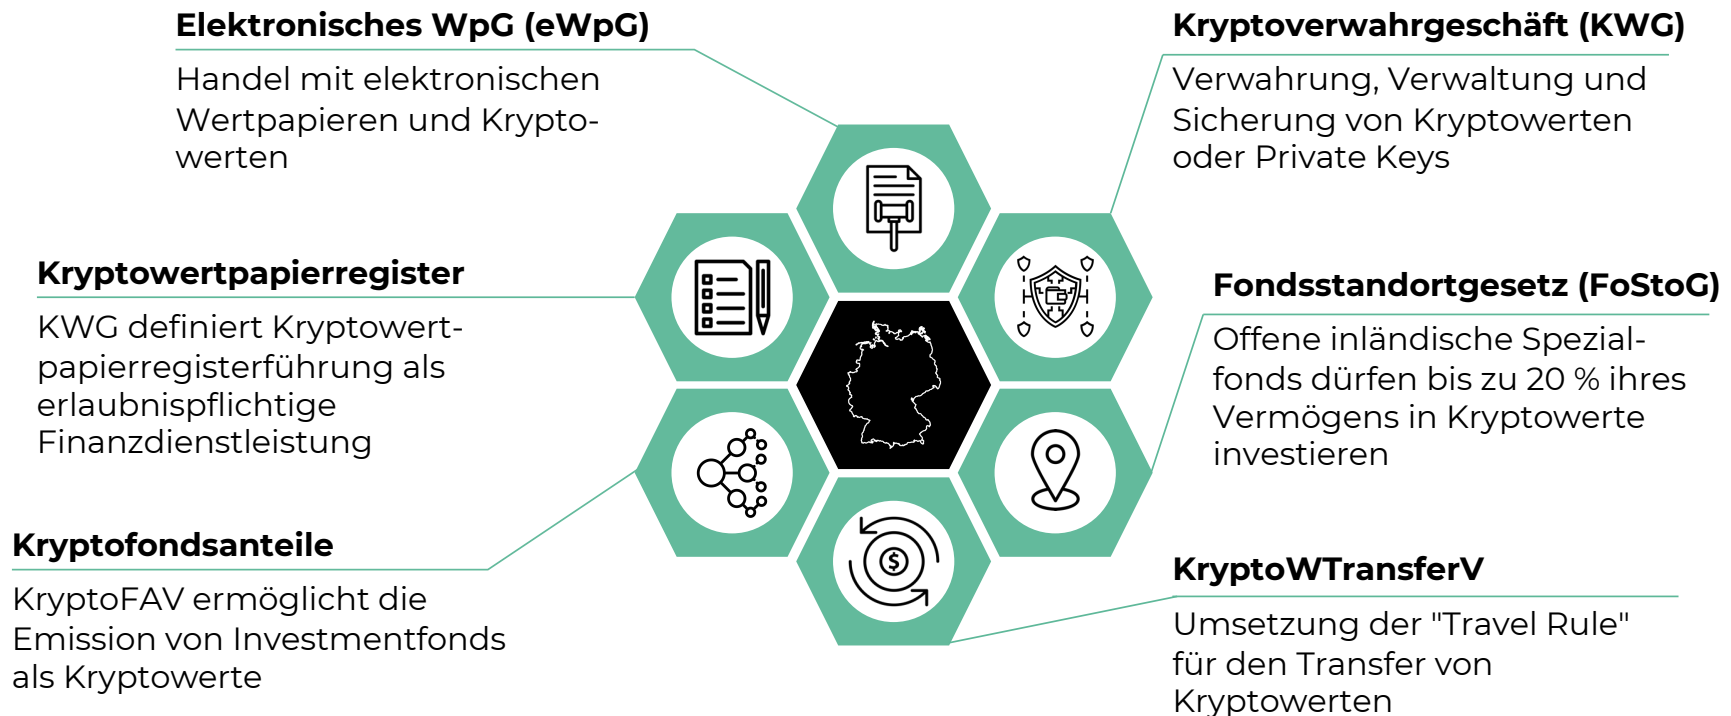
Elektronisches WpG (eWpG)
Handel mit elektronischen Wertpapieren und Kryptowerten

Kryptoverwahrgeschäft (KWG)
Verwahrung, Verwaltung und Sicherung von Kryptowerten oder Private Keys

Kryptowertpapierregister
KWG definiert Kryptowertpapierregisterführung als erlaubnispflichtige Finanzdienstleistung

Fondsstandortgesetz (FoStoG)
Offene inländische Spezialfonds dürfen bis zu 20 % ihres Vermögens in Kryptowerte investieren

Kryptofondsanteile
KryptoFAV ermöglicht die Emission von Investmentfonds als Kryptowerte

KryptoWTransferV
Umsetzung der "Travel Rule" für den Transfer von Kryptowerten